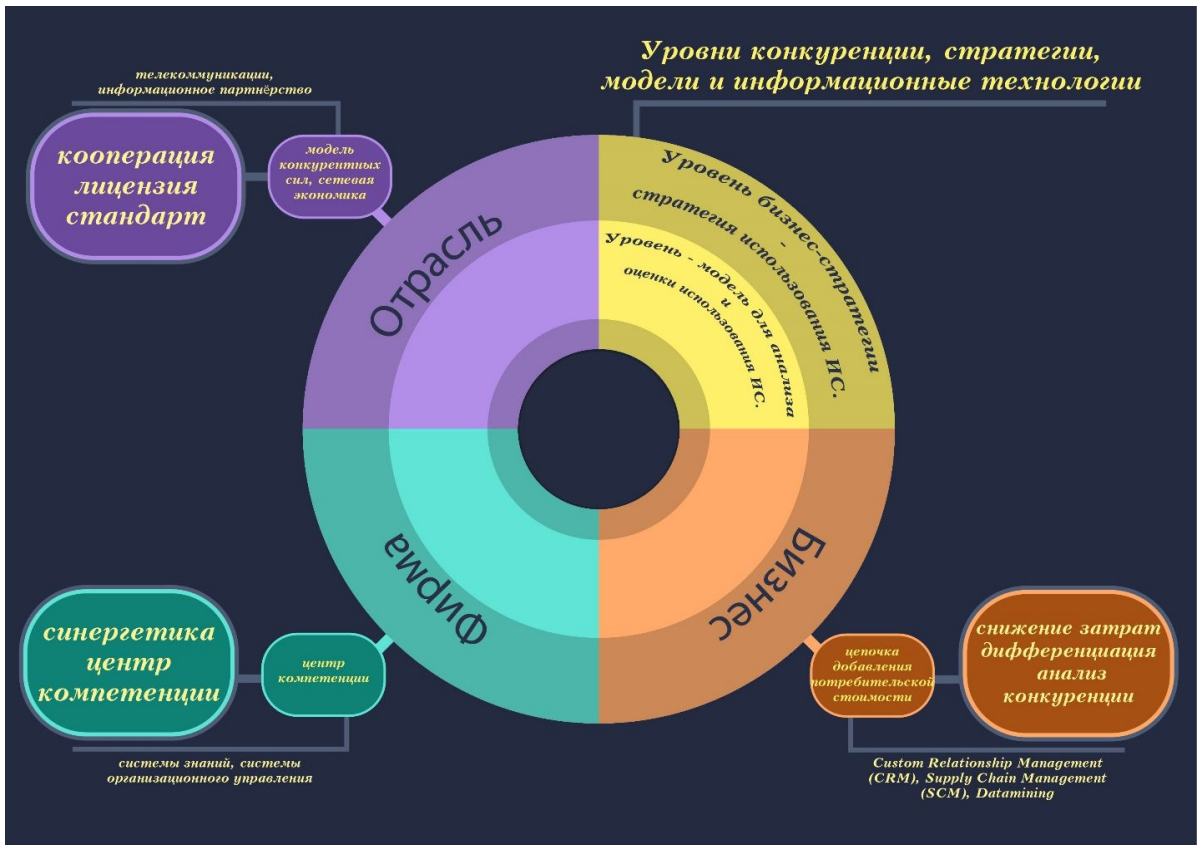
Уровни конкуренции, стратегии, модели и информационные технологии

телекоммуникации, информационное партнёрство

кооперация лицензия стандарт

модель конкурентных сил, сетевая экономика

Отрасль

Уровень бизнес-стратегии - стратегия использования ИС.

Уровень - модель для анализа и оценки использования ИС.

Фирма

Бизнес

синергетика центр компетенции

центр компетенции

системы знаний, системы организационного управления

цепочка добавления потребительской стоимости

снижение затрат дифференциация анализ конкуренции

Custom Relationship Management (CRM), Supply Chain Management (SCM), Datamining